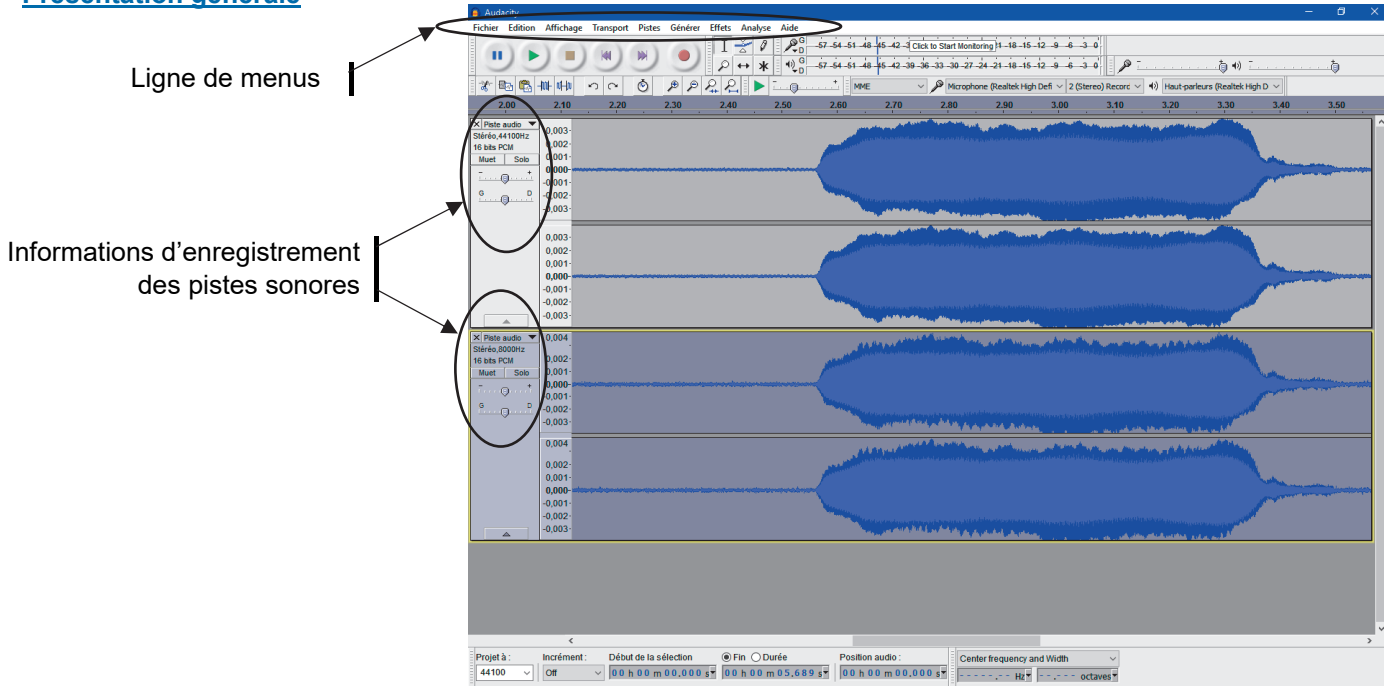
Présentation générale

Audacity

Fichier Edition Affichage Transport Pistes Générer Effets Analyse Aide

Ligne de menus

-57 -54 -51 -48 -45 -42 -3 Click to Start Monitoring 1 -18 -15 -12 -9 -6 -3 0

-57 -54 -51 -48 -45 -42 -39 -36 -33 -30 -27 -24 -21 -18 -15 -12 -9 -6 -3 0

MME Microphone (Realtek High Defi 2 (Stereo) Record Haut-parleurs (Realtek High D

2.00 2.10 2.20 2.30 2.40 2.50 2.60 2.70 2.80 2.90 3.00 3.10 3.20 3.30 3.40 3.50

Informations d'enregistrement des pistes sonores

Piste audio
Stéréo,44100Hz
16 bits PCM
Muet Solo
G D

0,003
0,002
0,001
0,000
-0,001
-0,002
-0,003

0,003
0,002
0,001
0,000
-0,001
-0,002
-0,003

Piste audio
Stéréo,8000Hz
16 bits PCM
Muet Solo
G D

0,004
0,002
0,001
0,000
-0,001
-0,002
-0,003

0,004
0,002
0,001
0,000
-0,001
-0,002
-0,003

Projet à : 44100
Incrément : Off
Début de la sélection 00 h 00 m 00,000 s
Fin Durée 00 h 00 m 05,689 s
Position audio : 00 h 00 m 00,000 s
Center frequency and Width
Hz octaves